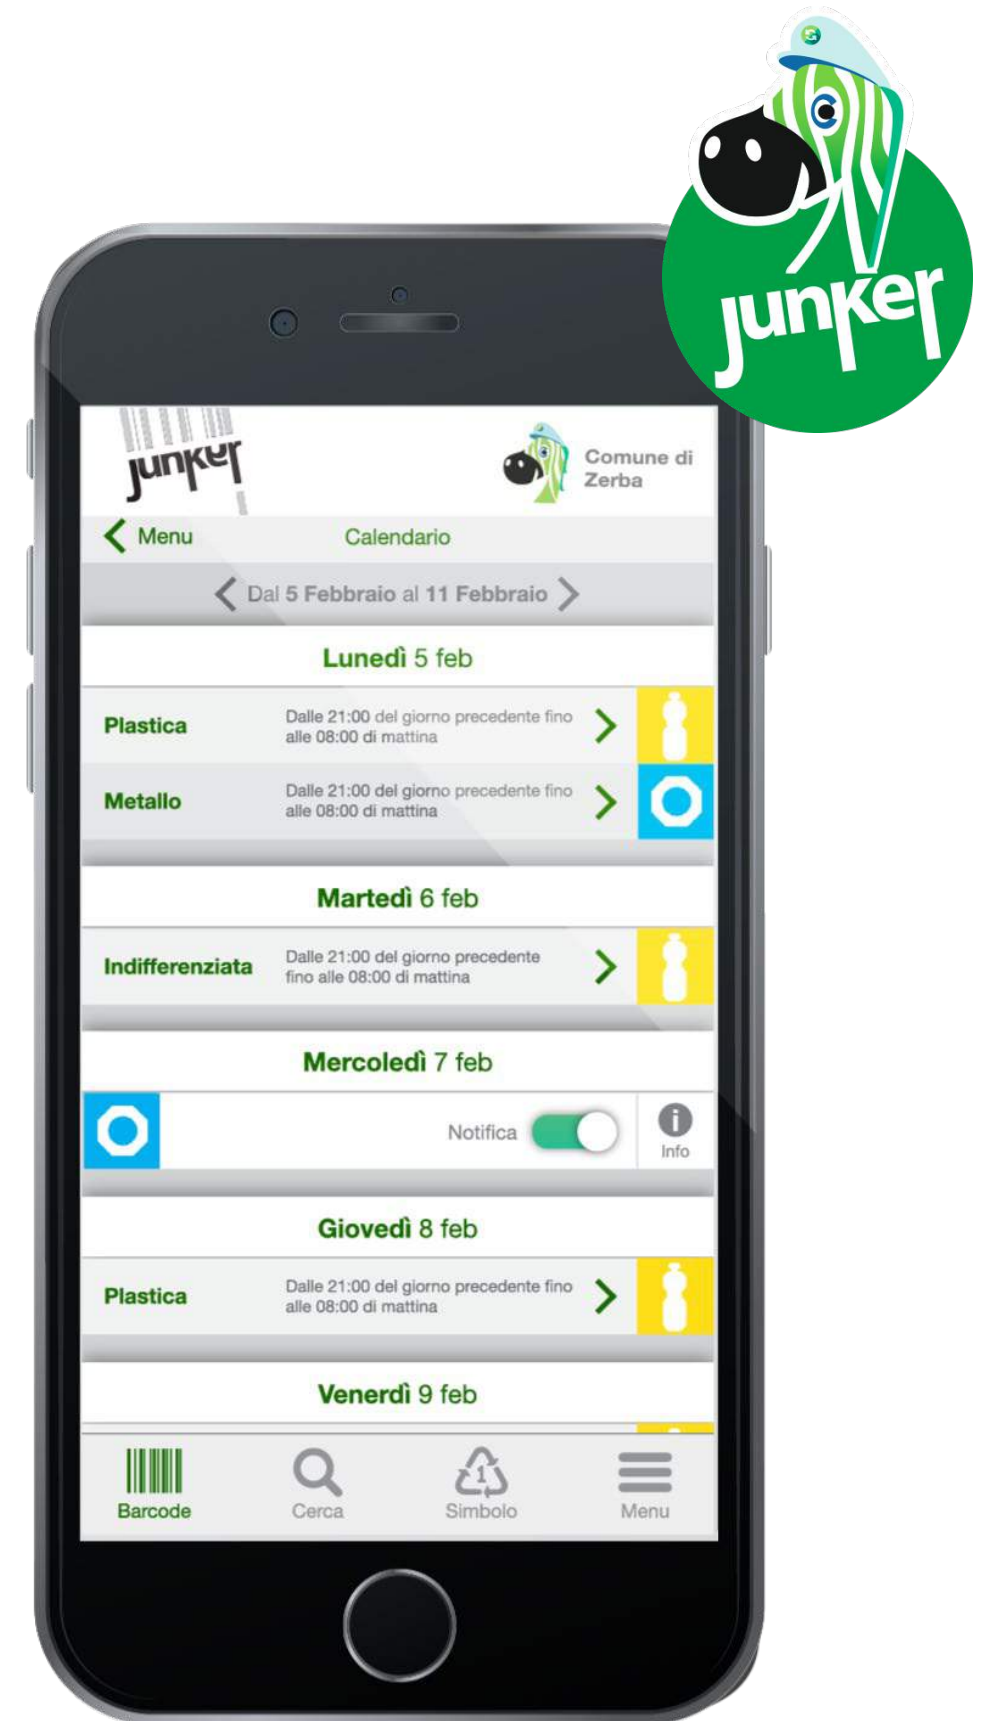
junker

junker

Comune di Zerba

Menu

Calendario

Dal 5 Febbraio al 11 Febbraio

Lunedì 5 feb

Plastica

Dalle 21:00 del giorno precedente fino alle 08:00 di mattina

Metallo

Dalle 21:00 del giorno precedente fino alle 08:00 di mattina

Martedì 6 feb

Indifferenziata

Dalle 21:00 del giorno precedente fino alle 08:00 di mattina

Mercoledì 7 feb

Notifica

Info

Giovedì 8 feb

Plastica

Dalle 21:00 del giorno precedente fino alle 08:00 di mattina

Venerdì 9 feb

Barcode

Cerca

Simbolo

Menu